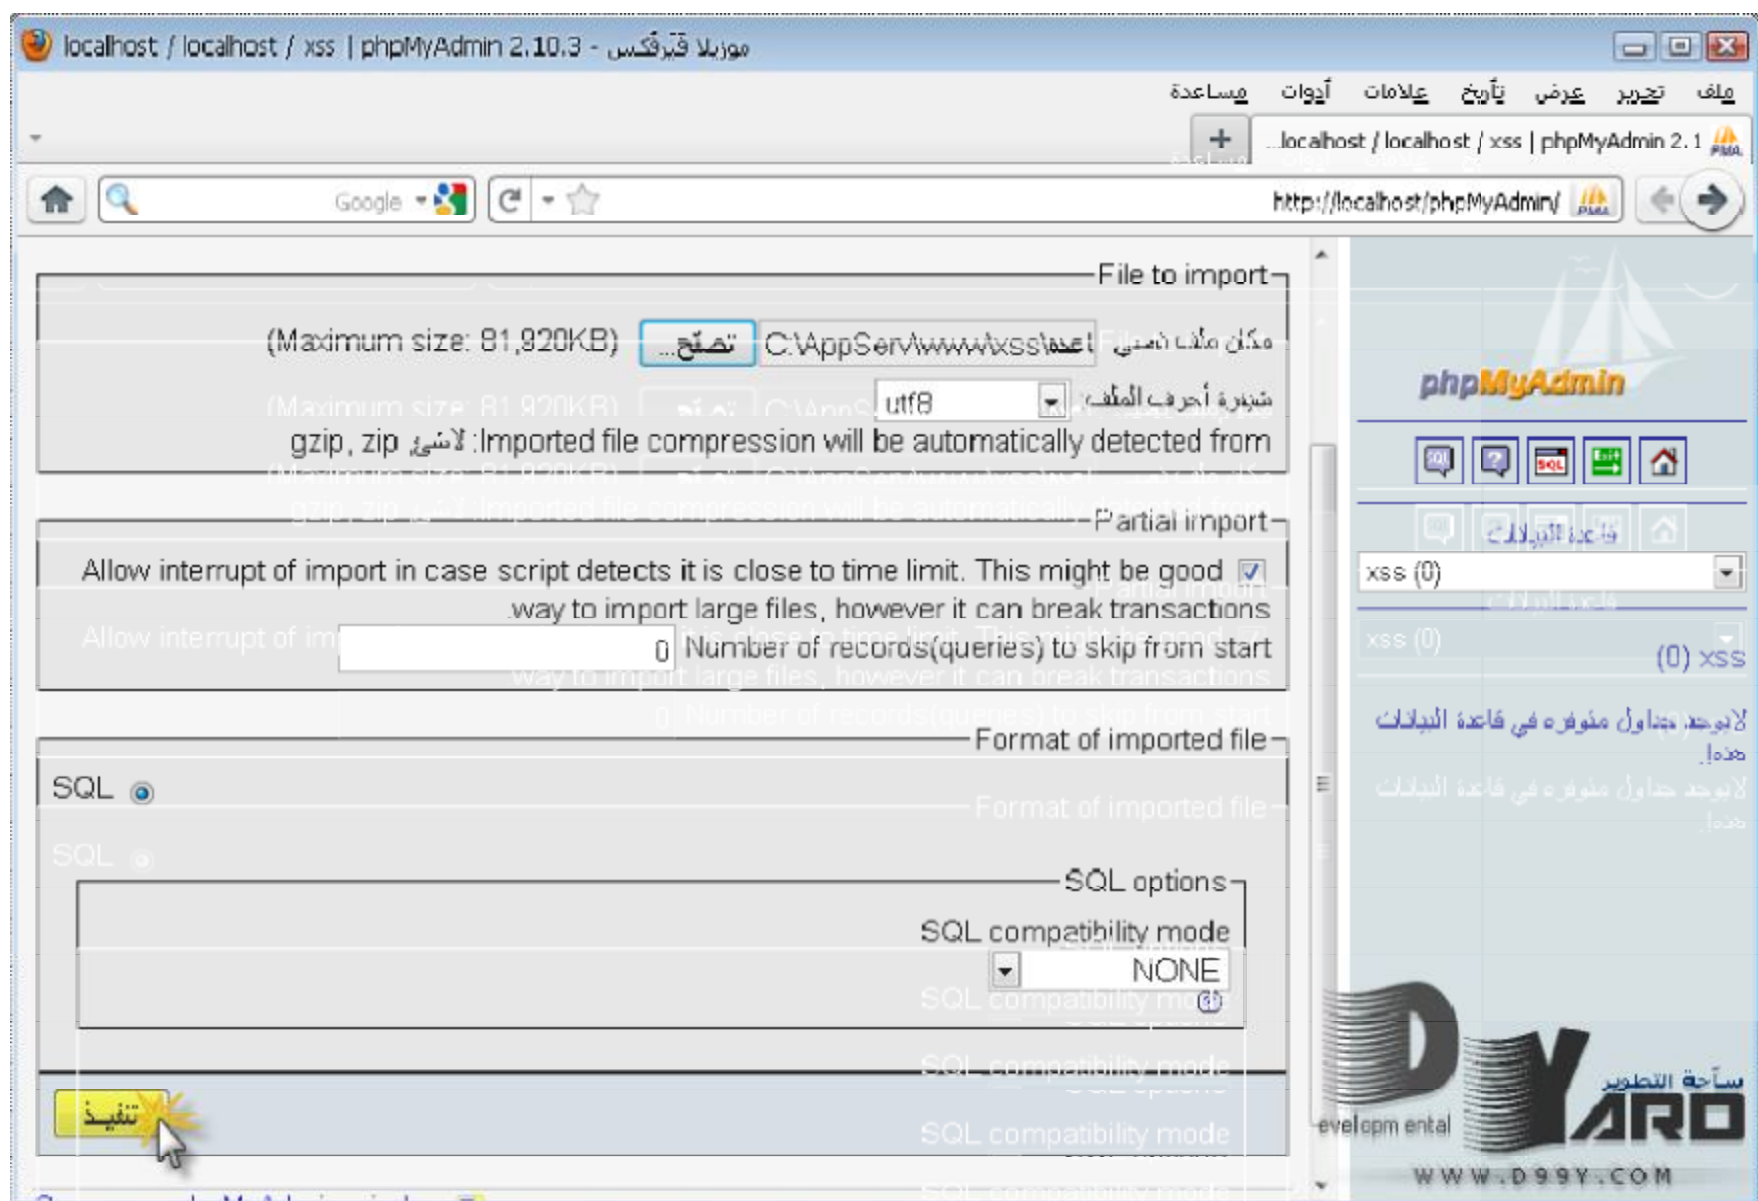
localhost / localhost / xss | phpMyAdmin 2.10.3 - موزيلا فَيَرفُكس

ملف تحرير عرض تأريخ علامات أدوات مساعدة

localhost / localhost / xss | phpMyAdmin 2.1

Google

http://localhost/phpMyAdmin/

File to import

مكان ملف نصي C:\AppServ\www\xss\ تصفح... (Maximum size: 81,920KB)

شيفرة أحرف الملف utf8

Imported file compression will be automatically detected from: لاشيء, gzip, zip

Partial import

Allow interrupt of import in case script detects it is close to time limit. This might be good way to import large files, however it can break transactions.

Number of records(queries) to skip from start 0

Format of imported file

SQL

SQL options

SQL compatibility mode

NONE

تنفيذ

phpMyAdmin

قاعدة البيانات

xss (0)

xss (0)

لايوجد جداول متوفرة في قاعدة البيانات هذه.

ساحة التطوير

evelopm ental

DYARD

WWW.D99Y.COM